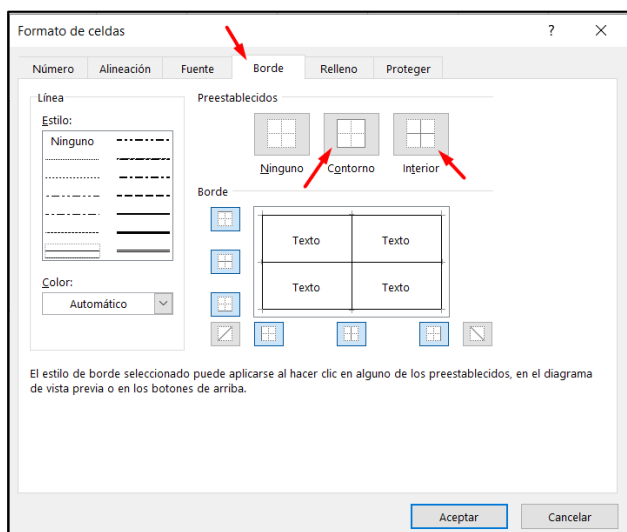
Formato de celdas

?

Número Alineación Fuente Borde Relleno Proteger

Línea
Estilo:
Ninguno

Color:
Automático

Preestablecidos
Ninguno Contorno Interior

Borde

| Texto | Texto |
|---|---|
| Texto | Texto |

El estilo de borde seleccionado puede aplicarse al hacer clic en alguno de los preestablecidos, en el diagrama de vista previa o en los botones de arriba.

Aceptar Cancelar